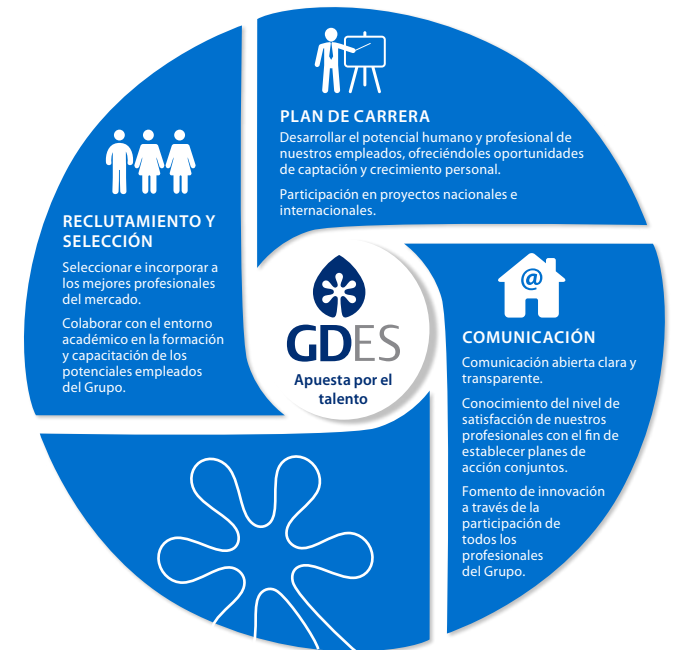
PLAN DE CARRERA

Desarrollar el potencial humano y profesional de nuestros empleados, ofreciéndoles oportunidades de captación y crecimiento personal.

Participación en proyectos nacionales e internacionales.

RECLUTAMIENTO Y SELECCIÓN

Seleccionar e incorporar a los mejores profesionales del mercado.

Colaborar con el entorno académico en la formación y capacitación de los potenciales empleados del Grupo.

GDES

Apuesta por el talento

@

COMUNICACIÓN

Comunicación abierta clara y transparente.

Conocimiento del nivel de satisfacción de nuestros profesionales con el fin de establecer planes de acción conjuntos.

Fomento de innovación a través de la participación de todos los profesionales del Grupo.